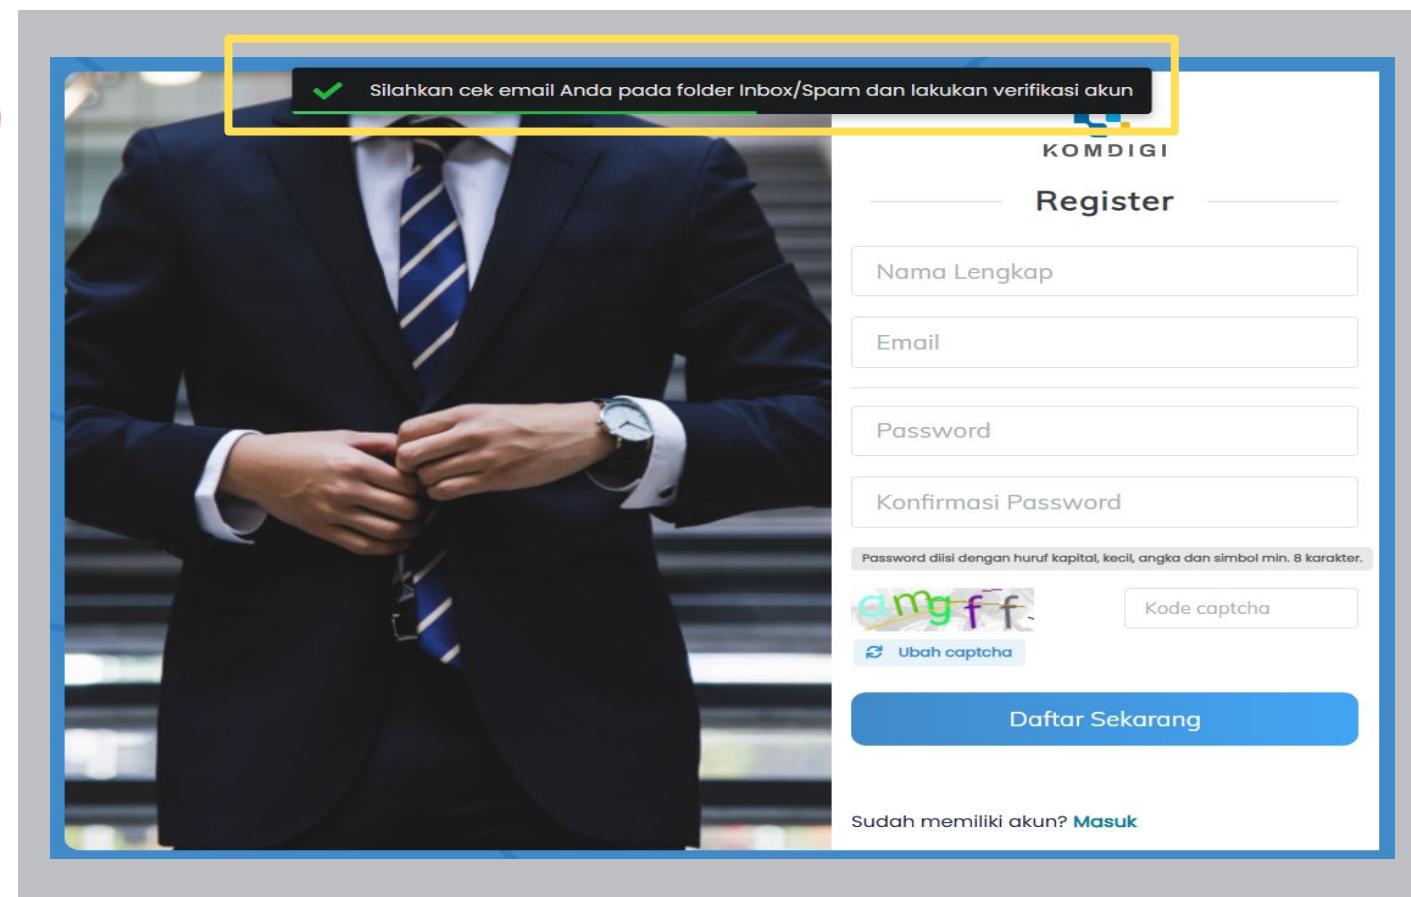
Silahkan cek email Anda pada folder Inbox/Spam dan lakukan verifikasi akun

KOMDIGI

Register

Nama Lengkap

Email

Password

Konfirmasi Password

Password diisi dengan huruf kapital, kecil, angka dan simbol min. 8 karakter.

amgff

Kode captcha

Ubah captcha

Daftar Sekarang

Sudah memiliki akun? Masuk